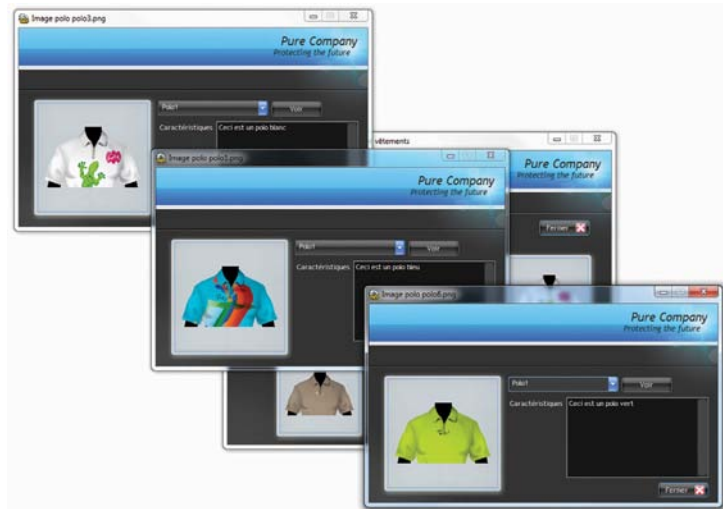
Image polo polo3.png

Pure Company
Protecting the future

Polo1
Voir
Caractéristiques
Ceci est un polo blanc

vêtements

Pure Company
Protecting the future

Fermer

Image polo polo1.png

Pure Company
Protecting the future

Polo1
Voir
Caractéristiques
Ceci est un polo bleu

Image polo polo6.png

Pure Company
Protecting the future

Polo1
Voir
Caractéristiques
Ceci est un polo vert

Fermer